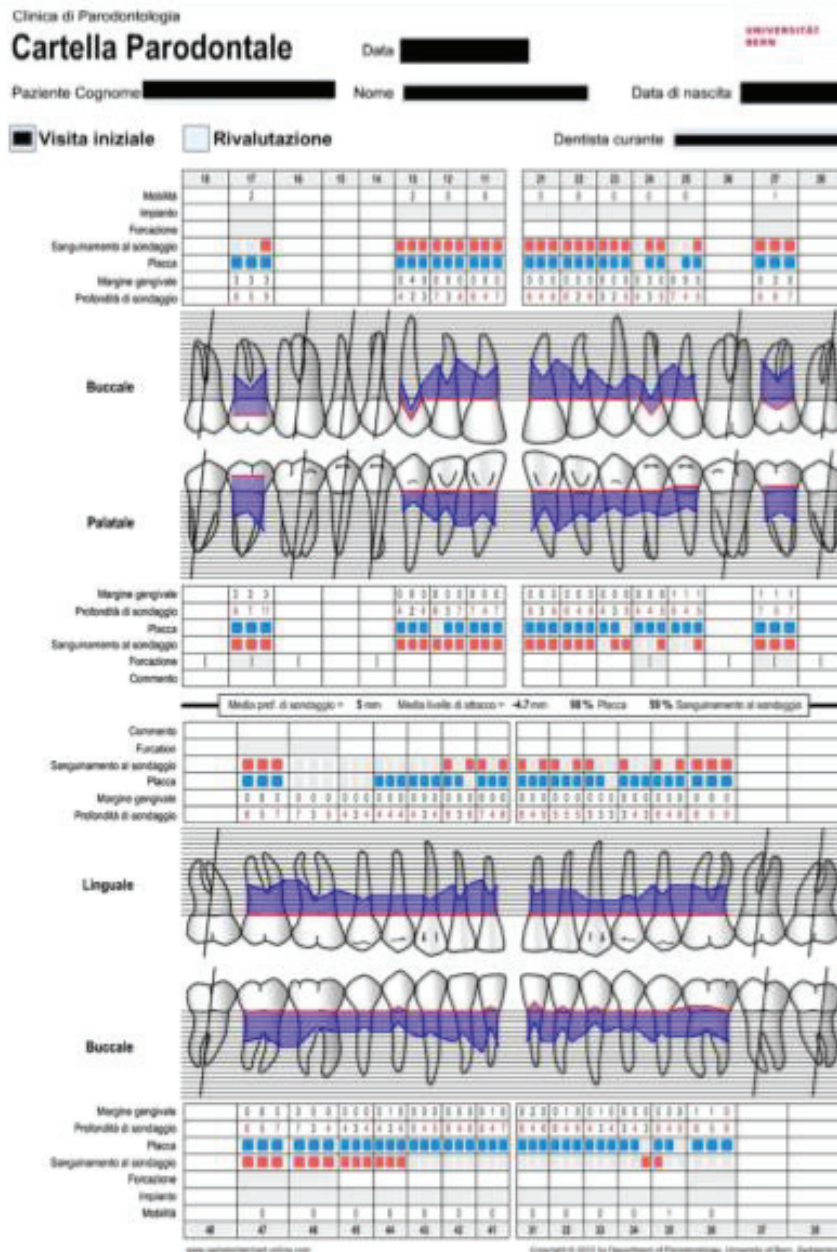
Clinica di Parodontologia

Cartella Parodontale

Data

UNIVERSITÄT BERN

Paziente Cognome

Nome

Data di nascita

Visita iniziale

Rivalutazione

Dentista curante

| | 18 | 17 | 16 | 15 | 14 | 13 | 12 | 11 | 21 | 22 | 23 | 24 | 25 | 26 | 27 | 28 |
|---|---|---|---|---|---|---|---|---|---|---|---|---|---|---|---|---|
| Mobilità | | 2 | | | | 2 | 0 | 0 | 0 | 0 | 0 | 0 | 0 | | 1 | |
| Impianto | | | | | | | | | | | | | | | | |
| Forcazione | | | | | | | | | | | | | | | | |
| Sanguinamento al sondaggio | | | | | | | | | | | | | | | | |
| Placca | | | | | | | | | | | | | | | | |
| Margine gengivale | | 3 3 3 | | | | 0 4 0 | 0 0 0 | 0 0 0 | 0 0 0 | 0 0 0 | 0 0 0 | 0 0 0 | 0 0 0 | | 0 0 0 | |
| Profondità di sondaggio | | 6 5 5 | | | | 4 2 3 | 7 3 4 | 6 4 7 | 6 4 6 | 6 2 4 | 6 2 5 | 4 3 3 | 7 4 5 | | 4 6 7 | |

Buccale

Palatale

| | 18 | 17 | 16 | 15 | 14 | 13 | 12 | 11 | 21 | 22 | 23 | 24 | 25 | 26 | 27 | 28 |
|---|---|---|---|---|---|---|---|---|---|---|---|---|---|---|---|---|
| Margine gengivale | | 3 3 3 | | | | 0 0 0 | 0 0 0 | 0 0 0 | 0 0 0 | 0 0 0 | 0 0 0 | 0 0 0 | 1 1 1 | | 1 1 1 | |
| Profondità di sondaggio | | 6 7 11 | | | | 4 2 4 | 6 5 7 | 7 4 7 | 6 3 6 | 6 4 6 | 6 2 5 | 4 4 5 | 6 4 5 | | 7 6 7 | |
| Placca | | | | | | | | | | | | | | | | |
| Sanguinamento al sondaggio | | | | | | | | | | | | | | | | |
| Forcazione | | | | | | | | | | | | | | | | |
| Commento | | | | | | | | | | | | | | | | |

Media prof. di sondaggio = 5 mm  Media livello di attacco = -4.7 mm  98 % Placca  59 % Sanguinamento al sondaggio

Commento
Furcation
Sanguinamento al sondaggio
Placca
Margine gengivale
Profondità di sondaggio

Linguale

Buccale

Margine gengivale
Profondità di sondaggio
Placca
Sanguinamento al sondaggio
Forcazione
Impianto
Mobilità

48 47 46 45 44 43 42 41 31 32 33 34 35 36 37 38

www.periodontalchart-online.com

Copyright © 2013 by Department of Periodontology, University of Bern, Switzerland